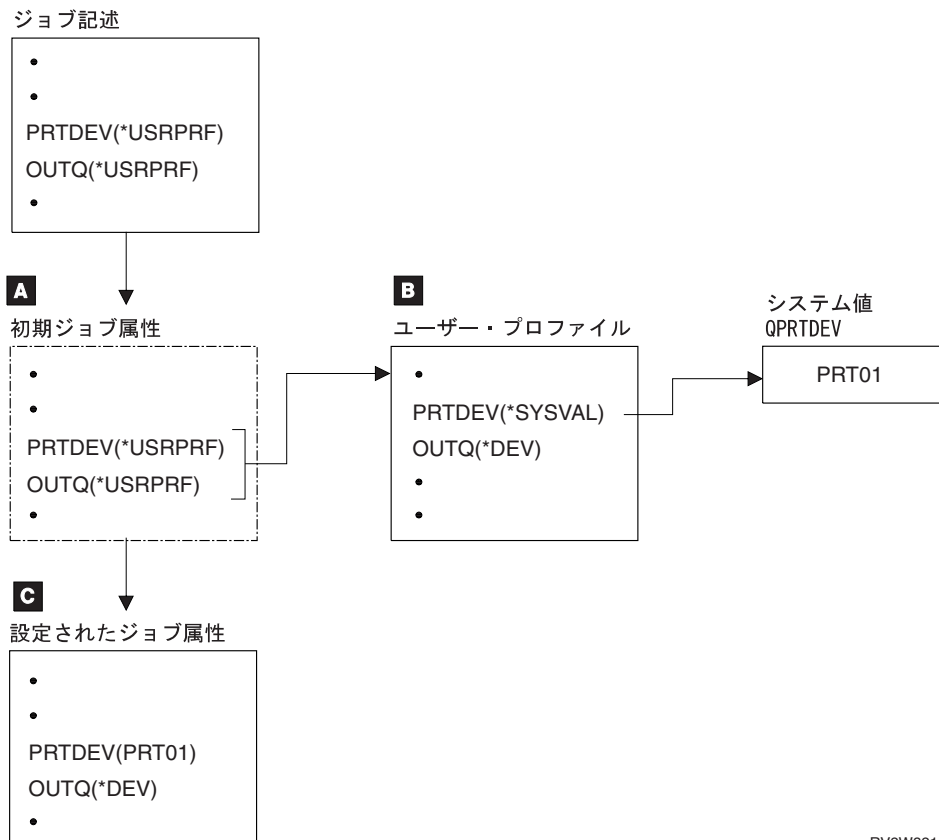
ジョブ記述

•
•
PRTDEV(*USRPRF)
OUTQ(*USRPRF)
•

A
初期ジョブ属性

•
•
PRTDEV(*USRPRF)
OUTQ(*USRPRF)
•

B
ユーザー・プロファイル

•
PRTDEV(*SYSVAL)
OUTQ(*DEV)
•
•

システム値
QPRTDEV

PRT01

C
設定されたジョブ属性

•
•
PRTDEV(PRT01)
OUTQ(*DEV)
•

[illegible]